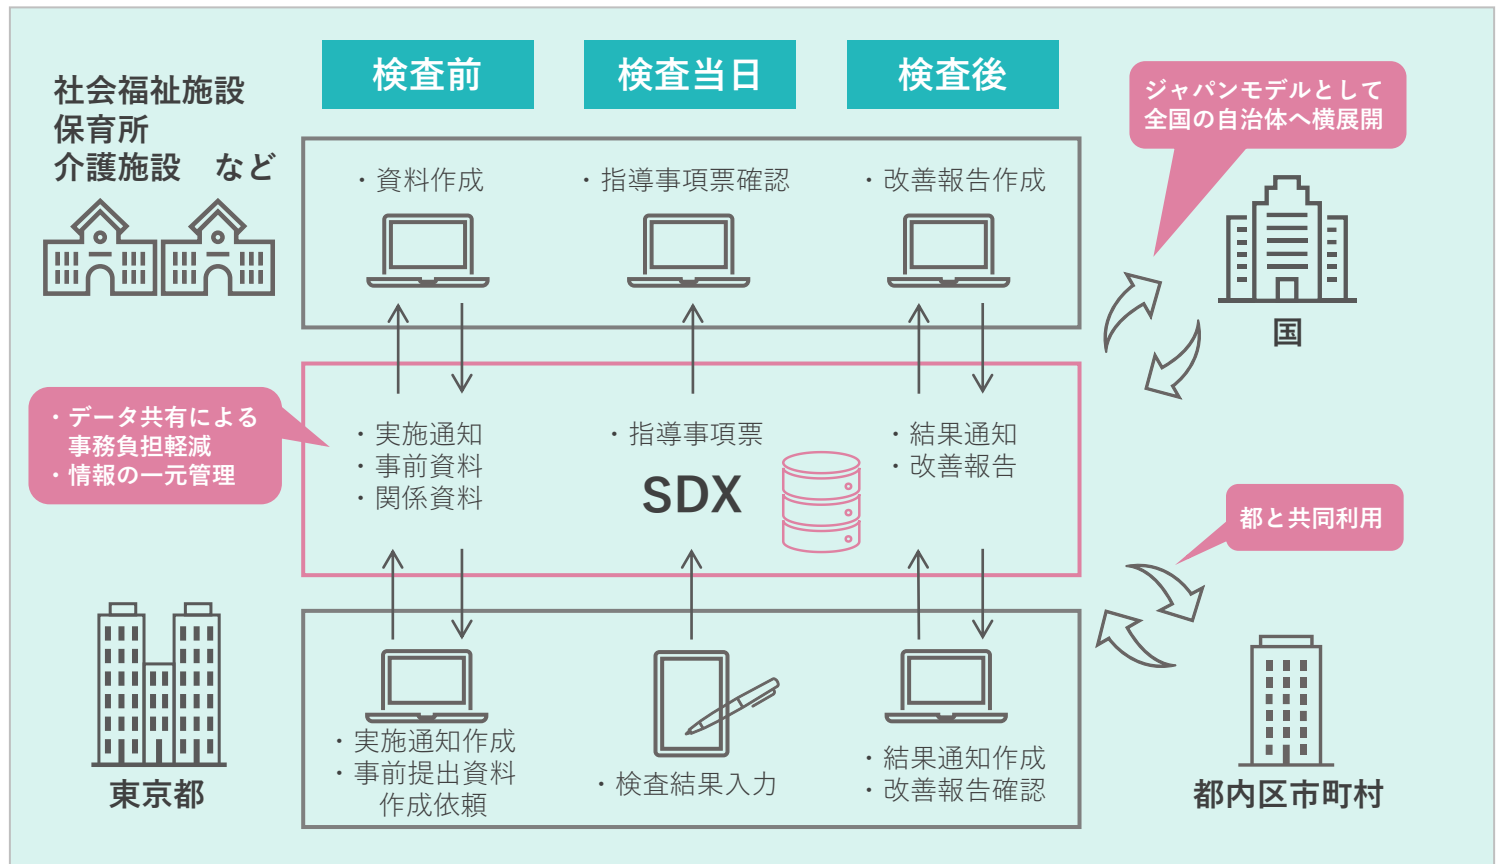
社会福祉施設
保育所
介護施設　など

検査前

検査当日

検査後

ジャパンモデルとして
全国の自治体へ横展開

・資料作成

・指導事項票確認

・改善報告作成

国

・データ共有による
事務負担軽減
・情報の一元管理

・実施通知
・事前資料
・関係資料

・指導事項票

SDX

・結果通知
・改善報告

都と共同利用

・実施通知作成
・事前提出資料
作成依頼

・検査結果入力

・結果通知作成
・改善報告確認

東京都

都内区市町村